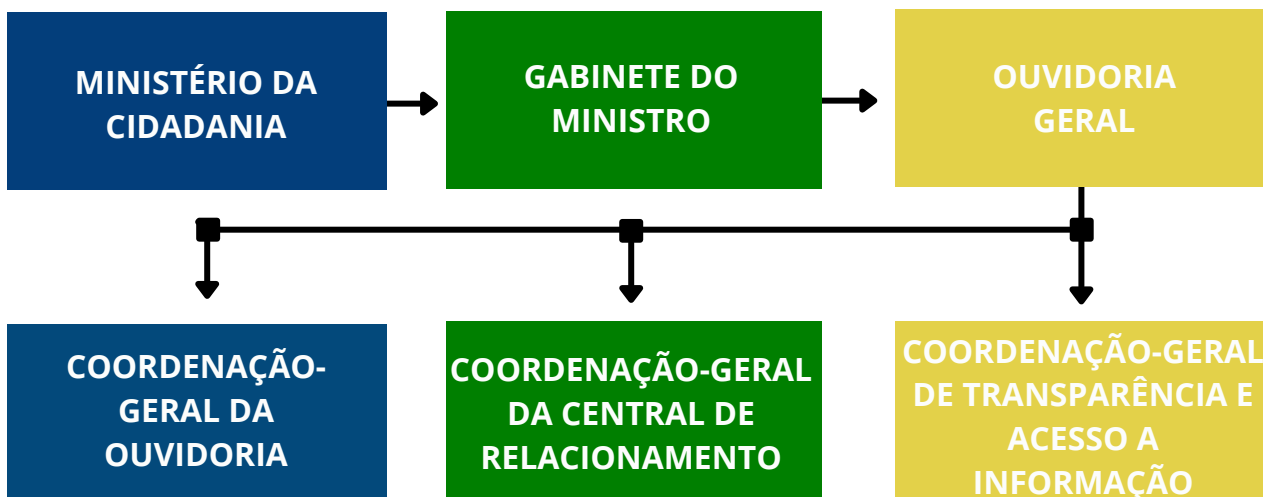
MINISTÉRIO DA CIDADANIA

GABINETE DO MINISTRO

OUVIDORIA GERAL

COORDENAÇÃO-GERAL DA OUVIDORIA

COORDENAÇÃO-GERAL DA CENTRAL DE RELACIONAMENTO

COORDENAÇÃO-GERAL DE TRANSPARÊNCIA E ACESSO A INFORMAÇÃO